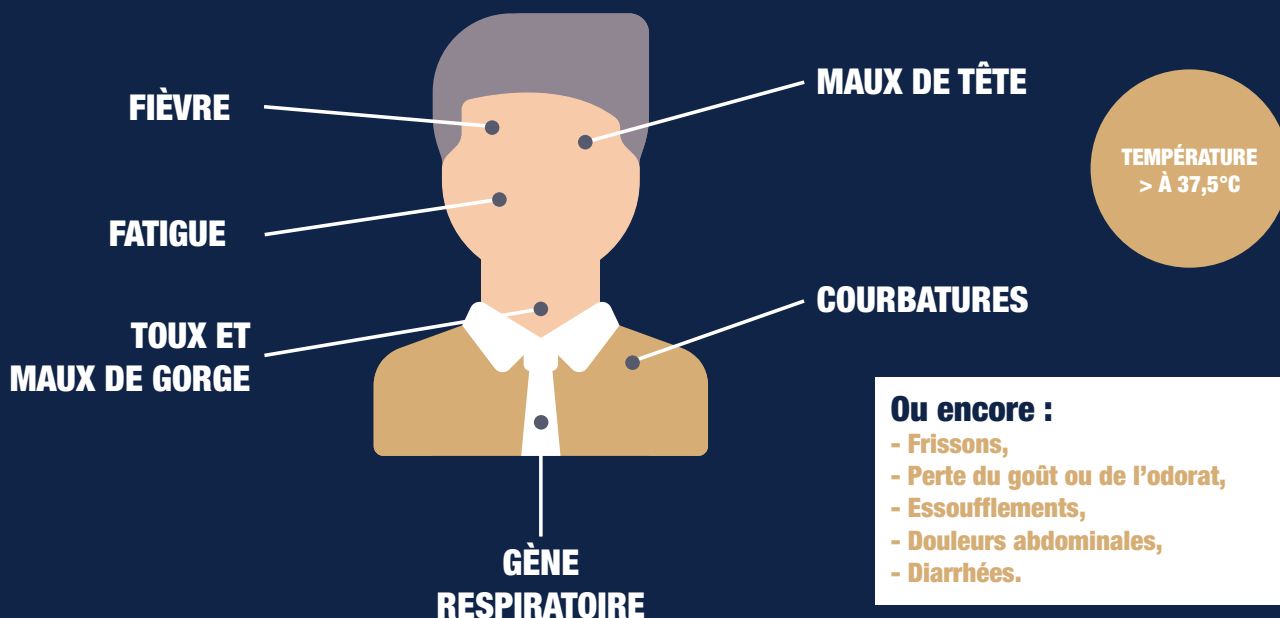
FIÈVRE

MAUX DE TÊTE

TEMPÉRATURE > À 37,5°C

FATIGUE

TOUX ET MAUX DE GORGE

COURBATURES

Ou encore :
- Frissons,
- Perte du goût ou de l'odorat,
- Essoufflements,
- Douleurs abdominales,
- Diarrhées.

GÈNE RESPIRATOIRE